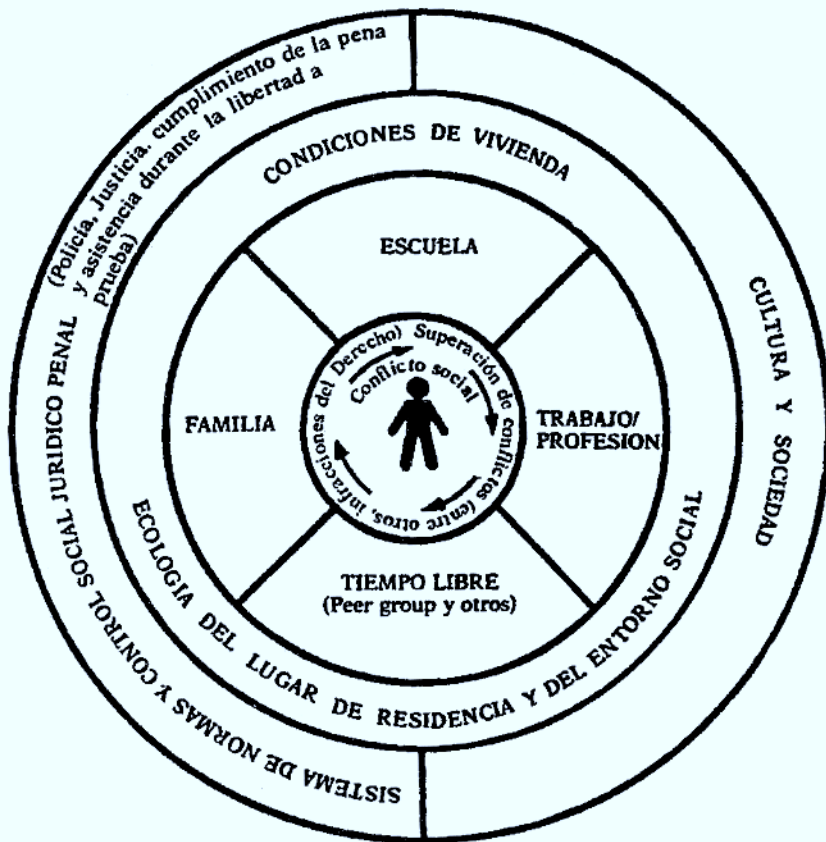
(Policía, Justicia, cumplimiento de la pena y asistencia durante la libertad a prueba)

SISTEMA DE NORMAS Y CONTROL SOCIAL JURIDICO PENAL

CULTURA Y SOCIEDAD

CONDICIONES DE VIVIENDA

ECOLOGIA DEL LUGAR DE RESIDENCIA Y DEL ENTORNO SOCIAL

ESCUELA

FAMILIA

TRABAJO/ PROFESION

TIEMPO LIBRE (Peer group y otros)

Conflicto social

Superación de conflictos (entre otros, infracciones del Derecho)